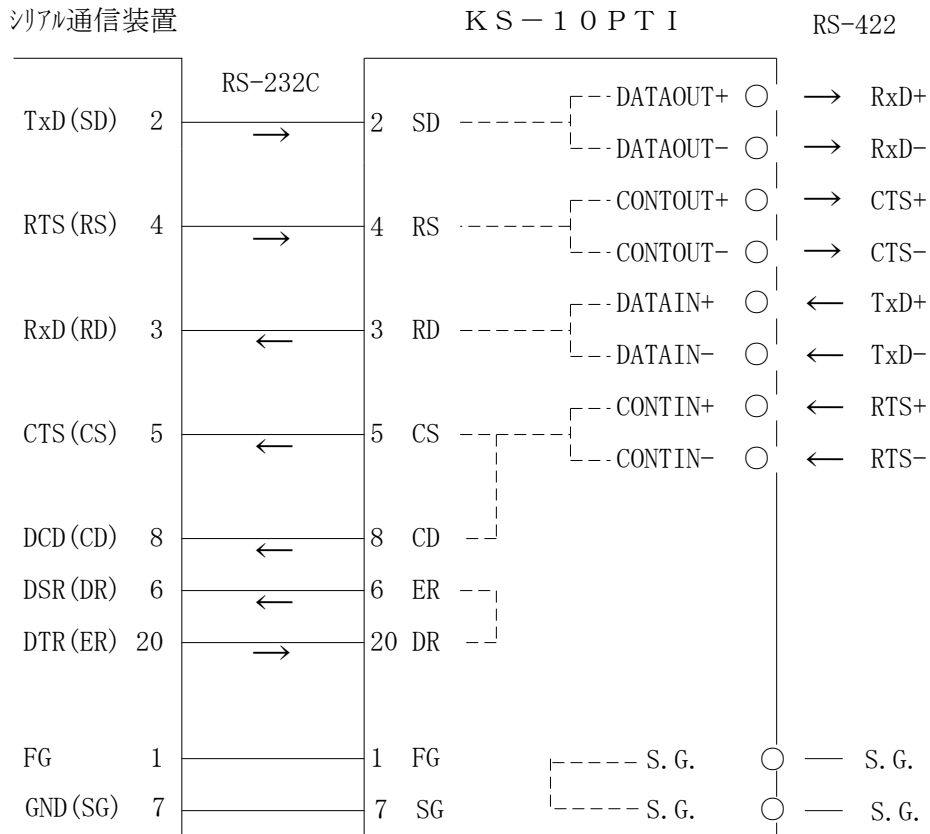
ｼﾘｱﾙ通信装置

KS－10PTI

RS-422

RS-232C

TxD(SD) 2 → 2 SD DATAOUT+ → RxD+

DATAOUT- → RxD-

RTS(RS) 4 → 4 RS CONTOUT+ → CTS+

CONTOUT- → CTS-

RxD(RD) 3 ← 3 RD DATAIN+ ← TxD+

DATAIN- ← TxD-

CTS(CS) 5 ← 5 CS CONTIN+ ← RTS+

CONTIN- ← RTS-

DCD(CD) 8 ← 8 CD

DSR(DR) 6 ← 6 ER

DTR(ER) 20 → 20 DR

FG 1 1 FG S.G. S.G.

GND(SG) 7 7 SG S.G. S.G.